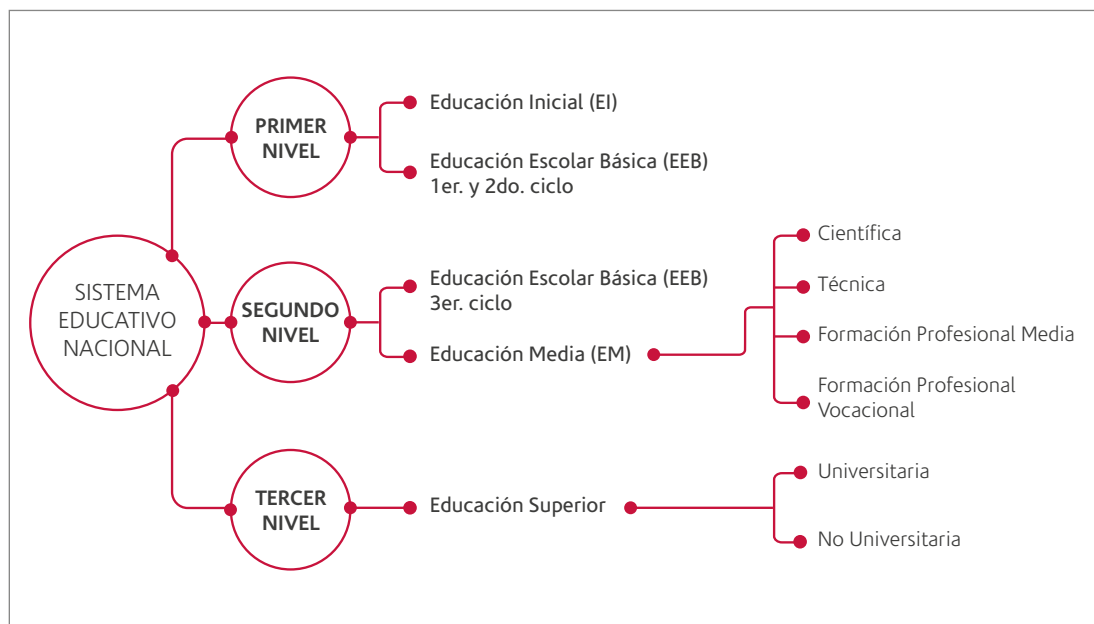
SISTEMA EDUCATIVO NACIONAL

PRIMER NIVEL

Educación Inicial (EI)

Educación Escolar Básica (EEB) 1er. y 2do. ciclo

SEGUNDO NIVEL

Educación Escolar Básica (EEB) 3er. ciclo

Educación Media (EM)

Científica

Técnica

Formación Profesional Media

Formación Profesional Vocacional

TERCER NIVEL

Educación Superior

Universitaria

No Universitaria